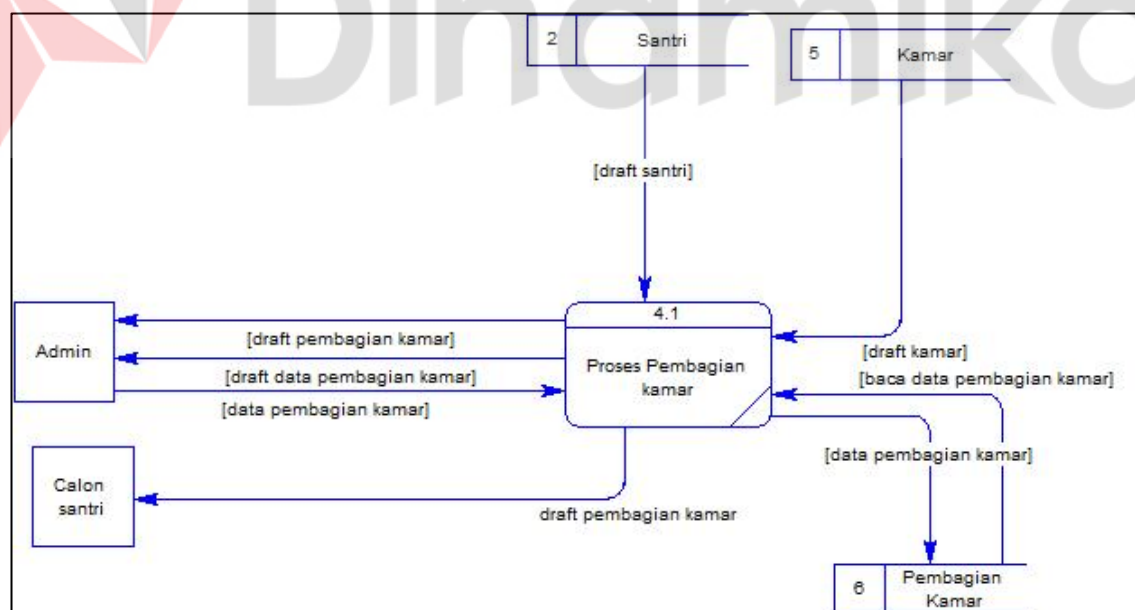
Dinamika

2 Santri

5 Kamar

[draft santri]

4.1

Proses Pembagian kamar

Admin

[draft pembagian kamar]

[draft data pembagian kamar]

[data pembagian kamar]

[draft kamar]

[baca data pembagian kamar]

[data pembagian kamar]

Calon santri

draft pembagian kamar

6 Pembagian Kamar